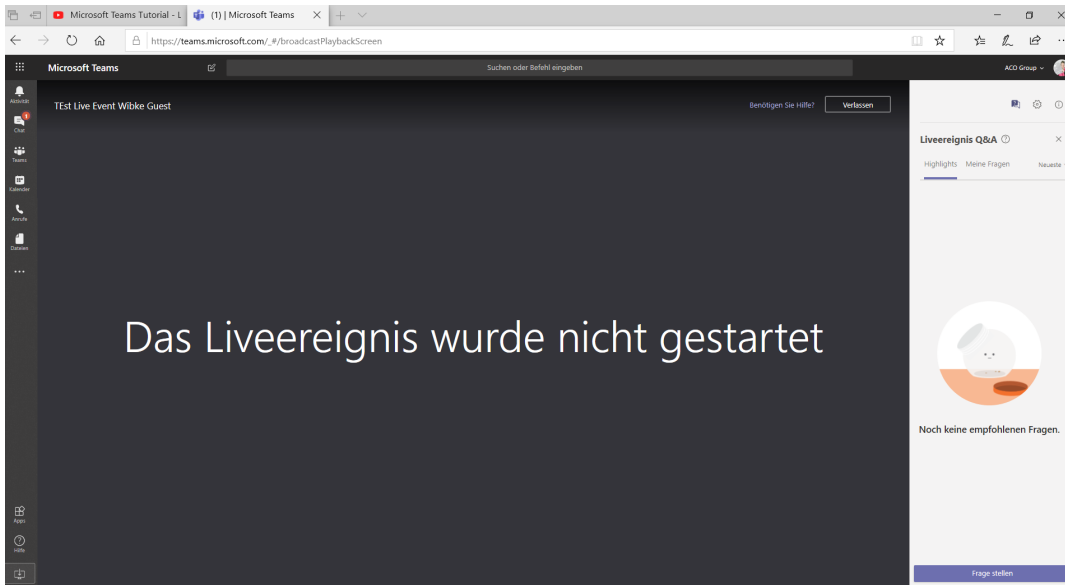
Microsoft Teams Tutorial - L
(1) | Microsoft Teams

https://teams.microsoft.com/_#/broadcastPlaybackScreen

Microsoft Teams

Suchen oder Befehl eingeben

ACO Group

Aktivität
Chat
Teams
Kalender
Anrufe
Dateien
...

TEst Live Event Wibke Guest

Benötigen Sie Hilfe?
Verlassen

Das Liveereignis wurde nicht gestartet

Liveereignis Q&A

Highlights
Meine Fragen
Neueste

Noch keine empfohlenen Fragen.

Frage stellen

Apps
Hilfe